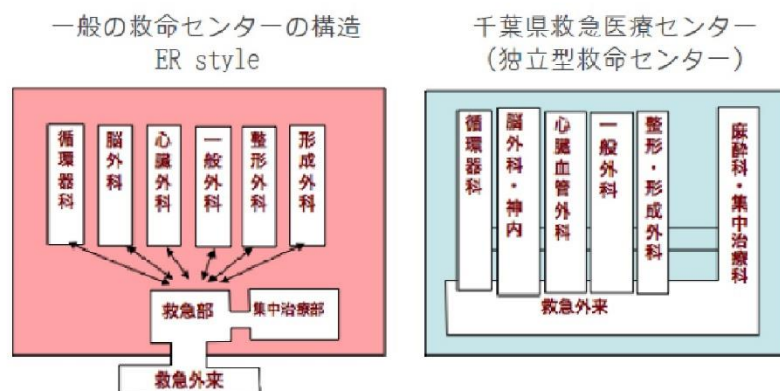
一般の救命センターの構造
ER style

循環器科

脳外科

心臓外科

一般外科

整形外科

形成外科

救急部

集中治療部

救急外来

千葉県救急医療センター
(独立型救命センター)

循環器科

脳外科・神内

心臓血管外科

一般外科

整形・形成外科

麻酔科・集中治療科

救急外来